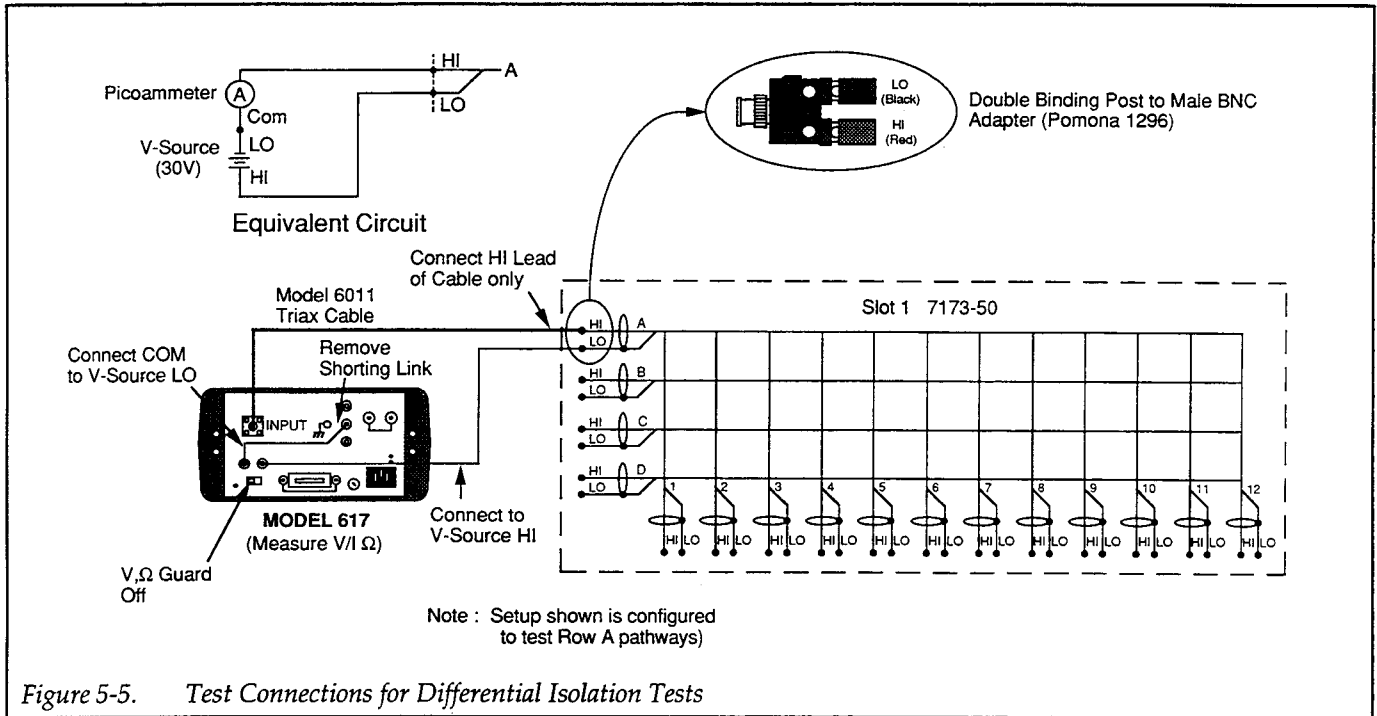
Picoammeter A
Com
V-Source (30V)
LO
HI
HI
LO
A
Equivalent Circuit

LO (Black)
HI (Red)
Double Binding Post to Male BNC Adapter (Pomona 1296)

Connect HI Lead of Cable only
Model 6011 Triax Cable
Slot 1 7173-50
Connect COM to V-Source LO
Remove Shorting Link
INPUT
HI
LO
A
HI
LO
B
HI
LO
C
HI
LO
D
1 2 3 4 5 6 7 8 9 10 11 12
HI LO HI LO HI LO HI LO HI LO HI LO HI LO HI LO HI LO HI LO HI LO HI LO
MODEL 617 (Measure V/I Ω)
Connect to V-Source HI
V,Ω Guard Off

Note : Setup shown is configured to test Row A pathways)

Figure 5-5. Test Connections for Differential Isolation Tests